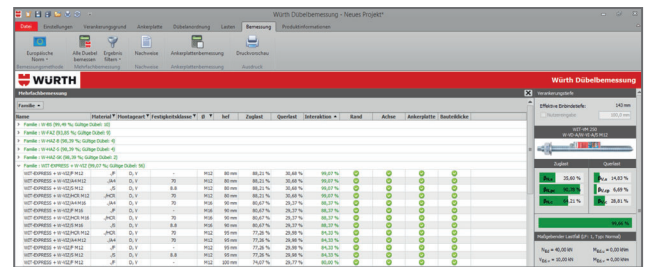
Würth Dübelbemessung - Neues Projekt*

Datei | Einstellungen | Verankerungsgrund | Ankerplatte | Dübelanordnung | Lasten | Bemessung | Produktinformationen

Europäische Norm | Bemessungsmethode | Alle Dübel bemessen | Ergebnis filtern | Mehrfachbemessung | Nachweise | Nachweise | Ankerplattenbemessung | Ankerplattenbemessung | Druckvorschau | Ausdruck

WÜRTH

Würth Dübelbemessung

Mehrfachbemessung

Familie

| Name | Material | Montageart | Festigkeitsklasse | Ø | hef | Zuglast | Querlast | Interaktion | Rand | Achse | Ankerplatte | Bauteildicke |
|---|---|---|---|---|---|---|---|---|---|---|---|---|
| Familie : W-BS (99,49 %; Gültige Dübel: 0) | | | | | | | | | | | | |
| Familie : W-FAZ (93,55 %; Gültige Dübel: 9) | | | | | | | | | | | | |
| Familie : W-HAZ-B (58,39 %; Gültige Dübel: 4) | | | | | | | | | | | | |
| Familie : W-HAZ-S (58,39 %; Gültige Dübel: 4) | | | | | | | | | | | | |
| Familie : W-HAZ-SK (58,39 %; Gültige Dübel: 3) | | | | | | | | | | | | |
| Familie : WIT-EXPRESS + W-VIZ (99,67 %; Gültige Dübel: 50) | | | | | | | | | | | | |
| WIT-EXPRESS + W-VIZ/S M12 | ,/P | D, V | - | M12 | 80 mm | 88,21 % | 30,68 % | 99,67 % | | | | |
| WIT-EXPRESS + W-VIZ/A4 M12 | ,/A4 | D, V | 70 | M12 | 80 mm | 88,21 % | 30,68 % | 99,67 % | | | | |
| WIT-EXPRESS + W-VIZ/S M12 | ,/S | D, V | 8.8 | M12 | 80 mm | 88,21 % | 30,68 % | 99,67 % | | | | |
| WIT-EXPRESS + W-VIZ/HCR M12 | ,/HCR | D, V | 70 | M12 | 80 mm | 88,21 % | 30,68 % | 99,67 % | | | | |
| WIT-EXPRESS + W-VIZ/A4 M16 | ,/A4 | D, V | 70 | M16 | 90 mm | 80,67 % | 29,37 % | 86,37 % | | | | |
| WIT-EXPRESS + W-VIZ/P M16 | ,/P | D, V | - | M16 | 90 mm | 80,67 % | 29,37 % | 86,37 % | | | | |
| WIT-EXPRESS + W-VIZ/HCR M16 | ,/HCR | D, V | 70 | M16 | 90 mm | 80,67 % | 29,37 % | 86,37 % | | | | |
| WIT-EXPRESS + W-VIZ/S M16 | ,/S | D, V | 8.8 | M16 | 90 mm | 80,67 % | 29,37 % | 86,37 % | | | | |
| WIT-EXPRESS + W-VIZ/HCR M12 | ,/HCR | D, V | 70 | M12 | 95 mm | 77,26 % | 29,98 % | 84,33 % | | | | |
| WIT-EXPRESS + W-VIZ/A4 M12 | ,/A4 | D, V | 70 | M12 | 95 mm | 77,26 % | 29,98 % | 84,33 % | | | | |
| WIT-EXPRESS + W-VIZ/P M12 | ,/P | D, V | - | M12 | 95 mm | 77,26 % | 29,98 % | 84,33 % | | | | |
| WIT-EXPRESS + W-VIZ/S M12 | ,/S | D, V | 8.8 | M12 | 95 mm | 77,26 % | 29,98 % | 84,33 % | | | | |
| WIT-EXPRESS + W-VIZ/S M12 | ,/S | D, V | 70 | M12 | 100 mm | 74,07 % | 29,77 % | 80,50 % | | | | |

Verankerungstiefe

Effektive Einbindetiefe: 143 mm

WIT-VM 250
W-VD-A/S W-A/S M12

Zuglast | Querlast

$N_{Rd,s}$ 35,60 % | $V_{Rd,s}$ 14,83 %
$N_{Rd,p}$ 96,38 % | $V_{Rd,cp}$ 6,69 %
$N_{Rd,c}$ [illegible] % | $V_{Rd,c}$ 28,81 %

98,66 %

Maßgebender Lastfall (LF: 1, Typ: Normal)

$N_{Ed,z}$ = 40,00 kN | $M_{Ed,x}$ = 0,00 kNm
$V_{Ed,x}$ = 10,00 kN | $M_{Ed,y}$ = 0,00 kNm